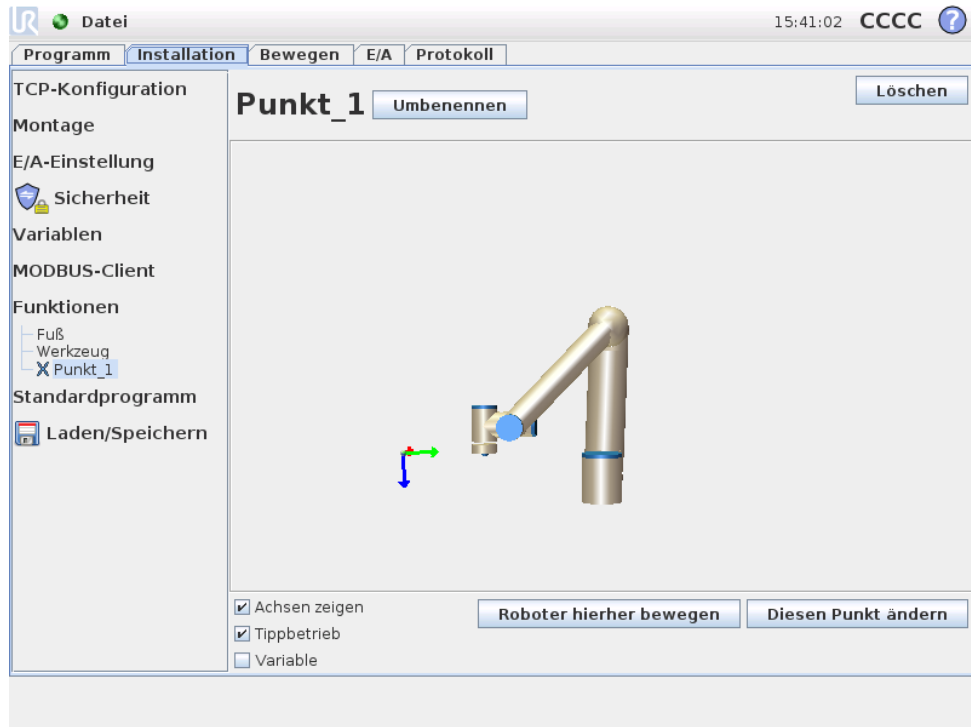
Datei

15:41:02 CCCC

Programm | Installation | Bewegen | E/A | Protokoll

TCP-Konfiguration
Montage
E/A-Einstellung
Sicherheit
Variablen
MODBUS-Client
Funktionen
Fuß
Werkzeug
Punkt_1
Standardprogramm
Laden/Speichern

Punkt_1 Umbenennen

Löschen

Achsen zeigen
Tippbetrieb
Variable

Roboter hierher bewegen

Diesen Punkt ändern